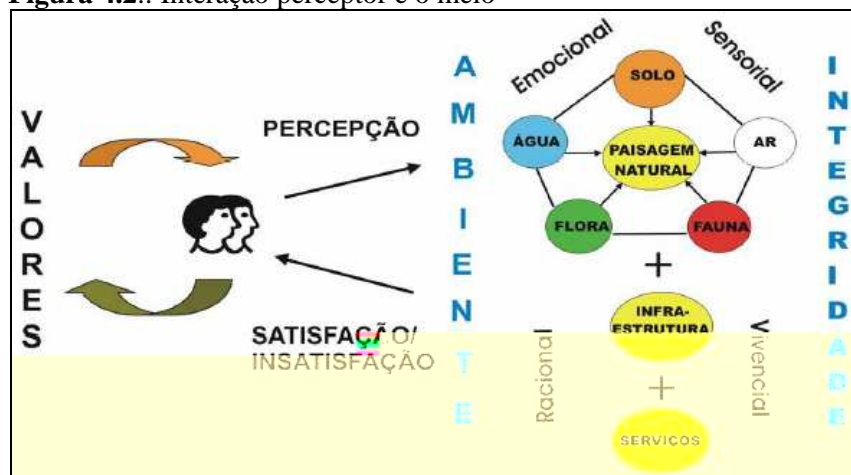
Figura 4.2.: Interação perceptor e o meio

VALORES

PERCEPÇÃO

SATISFAÇÃO/
INSATISFAÇÃO

AMBIENTE

Emocional

Sensorial

SOLO

ÁGUA

PAISAGEM NATURAL

AR

FLORA

FAUNA

+

INFRA-ESTRUTURA

Racional

Vivencial

+

SERVIÇOS

INTEGRIDADE